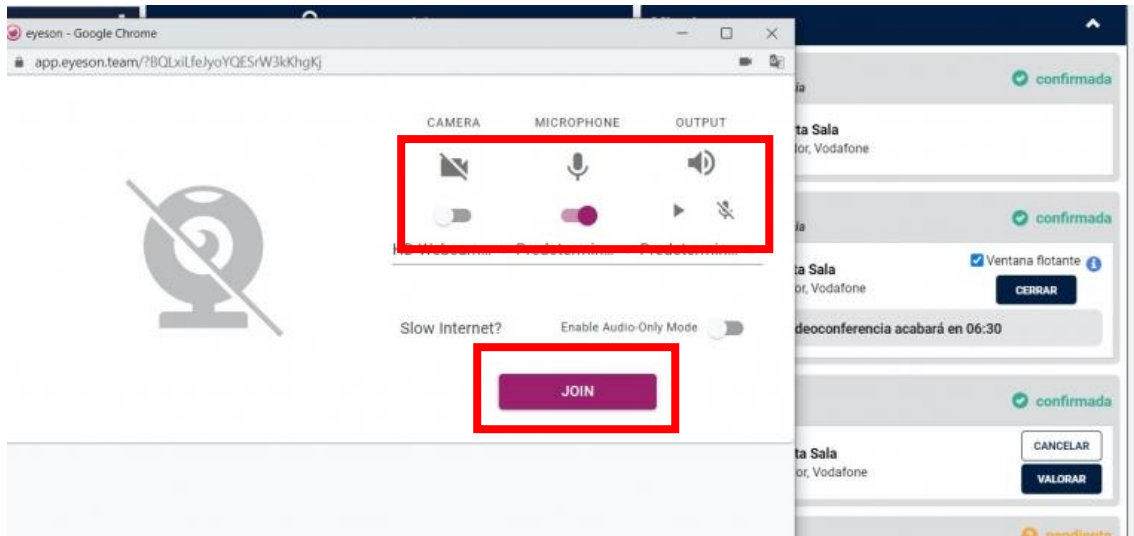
eyeson - Google Chrome
app.eyeson.team/?BQLxiLfeJyoYQESrW3kKhgKj

CAMERA
MICROPHONE
OUTPUT

HD Webcam... Predetermin... Predetermin...

Slow Internet?
Enable Audio-Only Mode

JOIN

confirmada
ia
ta Sala
lor, Vodafone

confirmada
ia
ta Sala
or, Vodafone
Ventana flotante
CERRAR
deoconferencia acabará en 06:30

confirmada
ta Sala
or, Vodafone
CANCELAR
VALORAR

pendiente